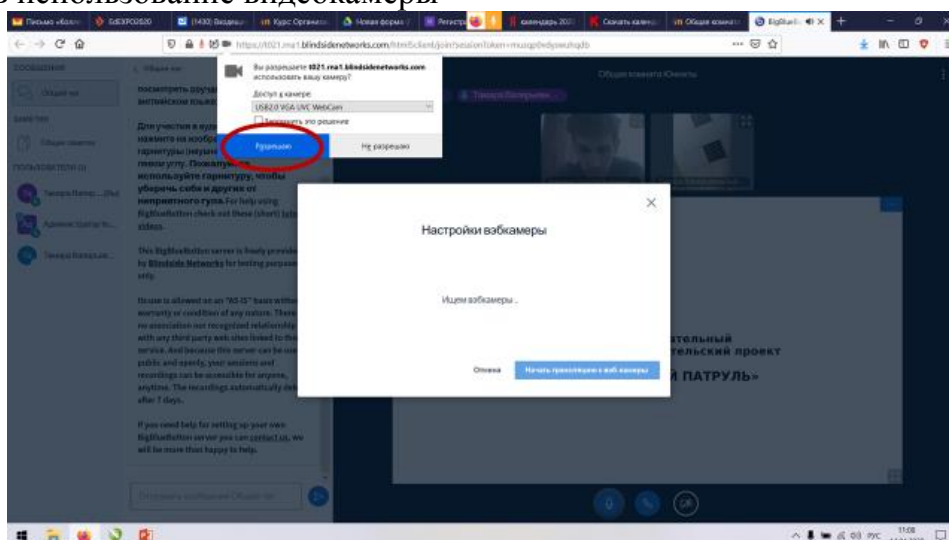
в использование видеокамеры

Письма «Колл | EdEXPO2020 | (1430) Входящ | Курс Органа | Новая форма | Регистра | календарь 202 | Скачать кален | Общая комнат | BigBlue

https://t021.rna1.blindsidenetworks.com/html5client/join?sessionToken=

Вы разрешаете t021.rna1.blindsidenetworks.com использовать вашу камеру?

Доступ к камере:

USB2.0 VGA UVC WebCam

Запомнить это решение

Разрешаю

Не разрешаю

СООБЩЕНИЯ

Общий чат

ЗАМЕТКИ

Общие заметки

ПОЛЬЗОВАТЕЛИ (3)

Общий чат

посмотреть вруч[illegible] английском язык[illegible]

Для участия в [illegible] нажмите на изобр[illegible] гарнитуры (науши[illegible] левом углу. Пожалуйста, используйте гарнитуру, чтобы уберечь себя и других от неприятного гула. For help using BigBlueButton check out these (short) tutorial videos.

This BigBlueButton server is freely provided by Blindside Networks for testing purposes only.

Its use is allowed on an "AS IS" basis without warranty or condition of any nature. There is no association nor recognized relationship with any third party web sites linked to this service. And because this server can be used public and openly, your sessions and recordings can be accessible for anyone, anytime. The recordings automatically deleted after 7 days.

If you need help for setting up your own BigBlueButton server you can contact us, we will be more than happy to help.

Общая комната Юнната

Настройки вэбкамеры

Ищем вэбкамеры ..

Отмена

Начать транслировать с веб камеры

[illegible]тельный
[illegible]тельский проект
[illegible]Й ПАТРУЛЬ»

РУС 11:08